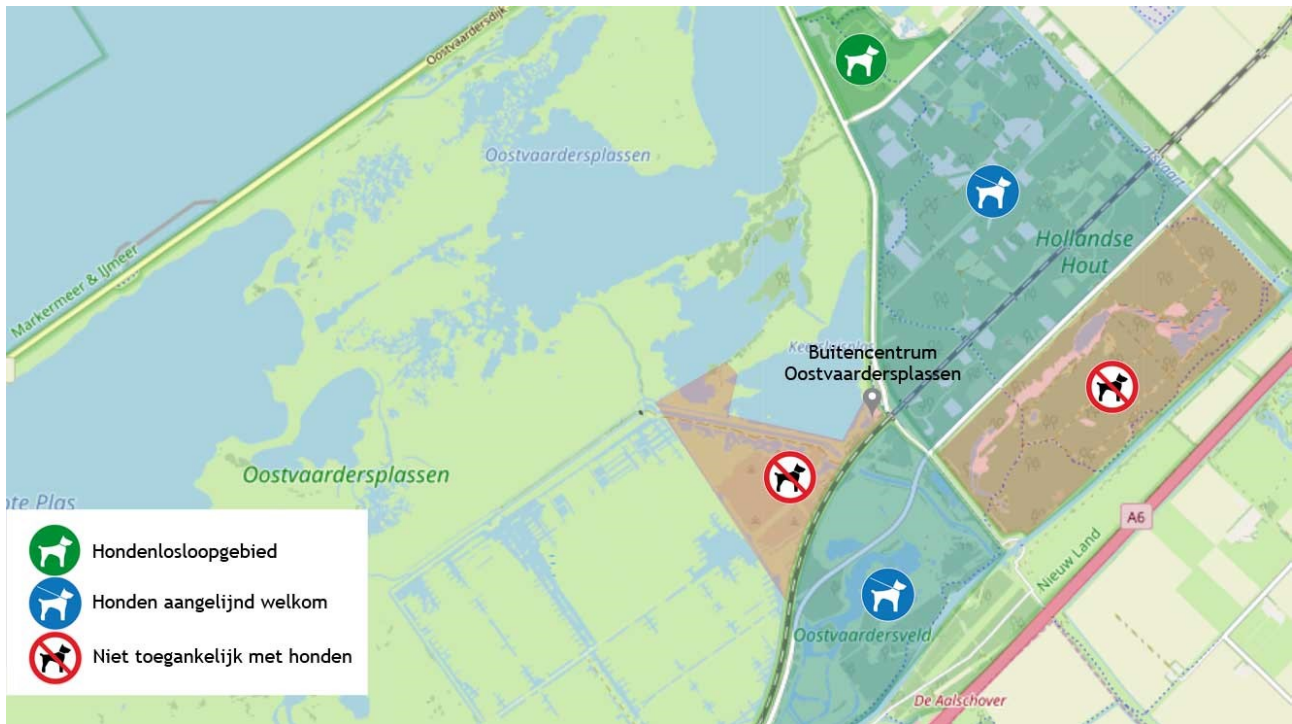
Oostvaardersdijk

Oostvaardersplassen

Markermeer & IJmeer

Hollandse Hout

Buitencentrum Oostvaardersplassen

Oostvaardersplassen

ote Plas

A6

Nieuw Land

Oostvaardersveld

De Aalschover

Hondenlosloopgebied

Honden aangelijnd welkom

Niet toegankelijk met honden